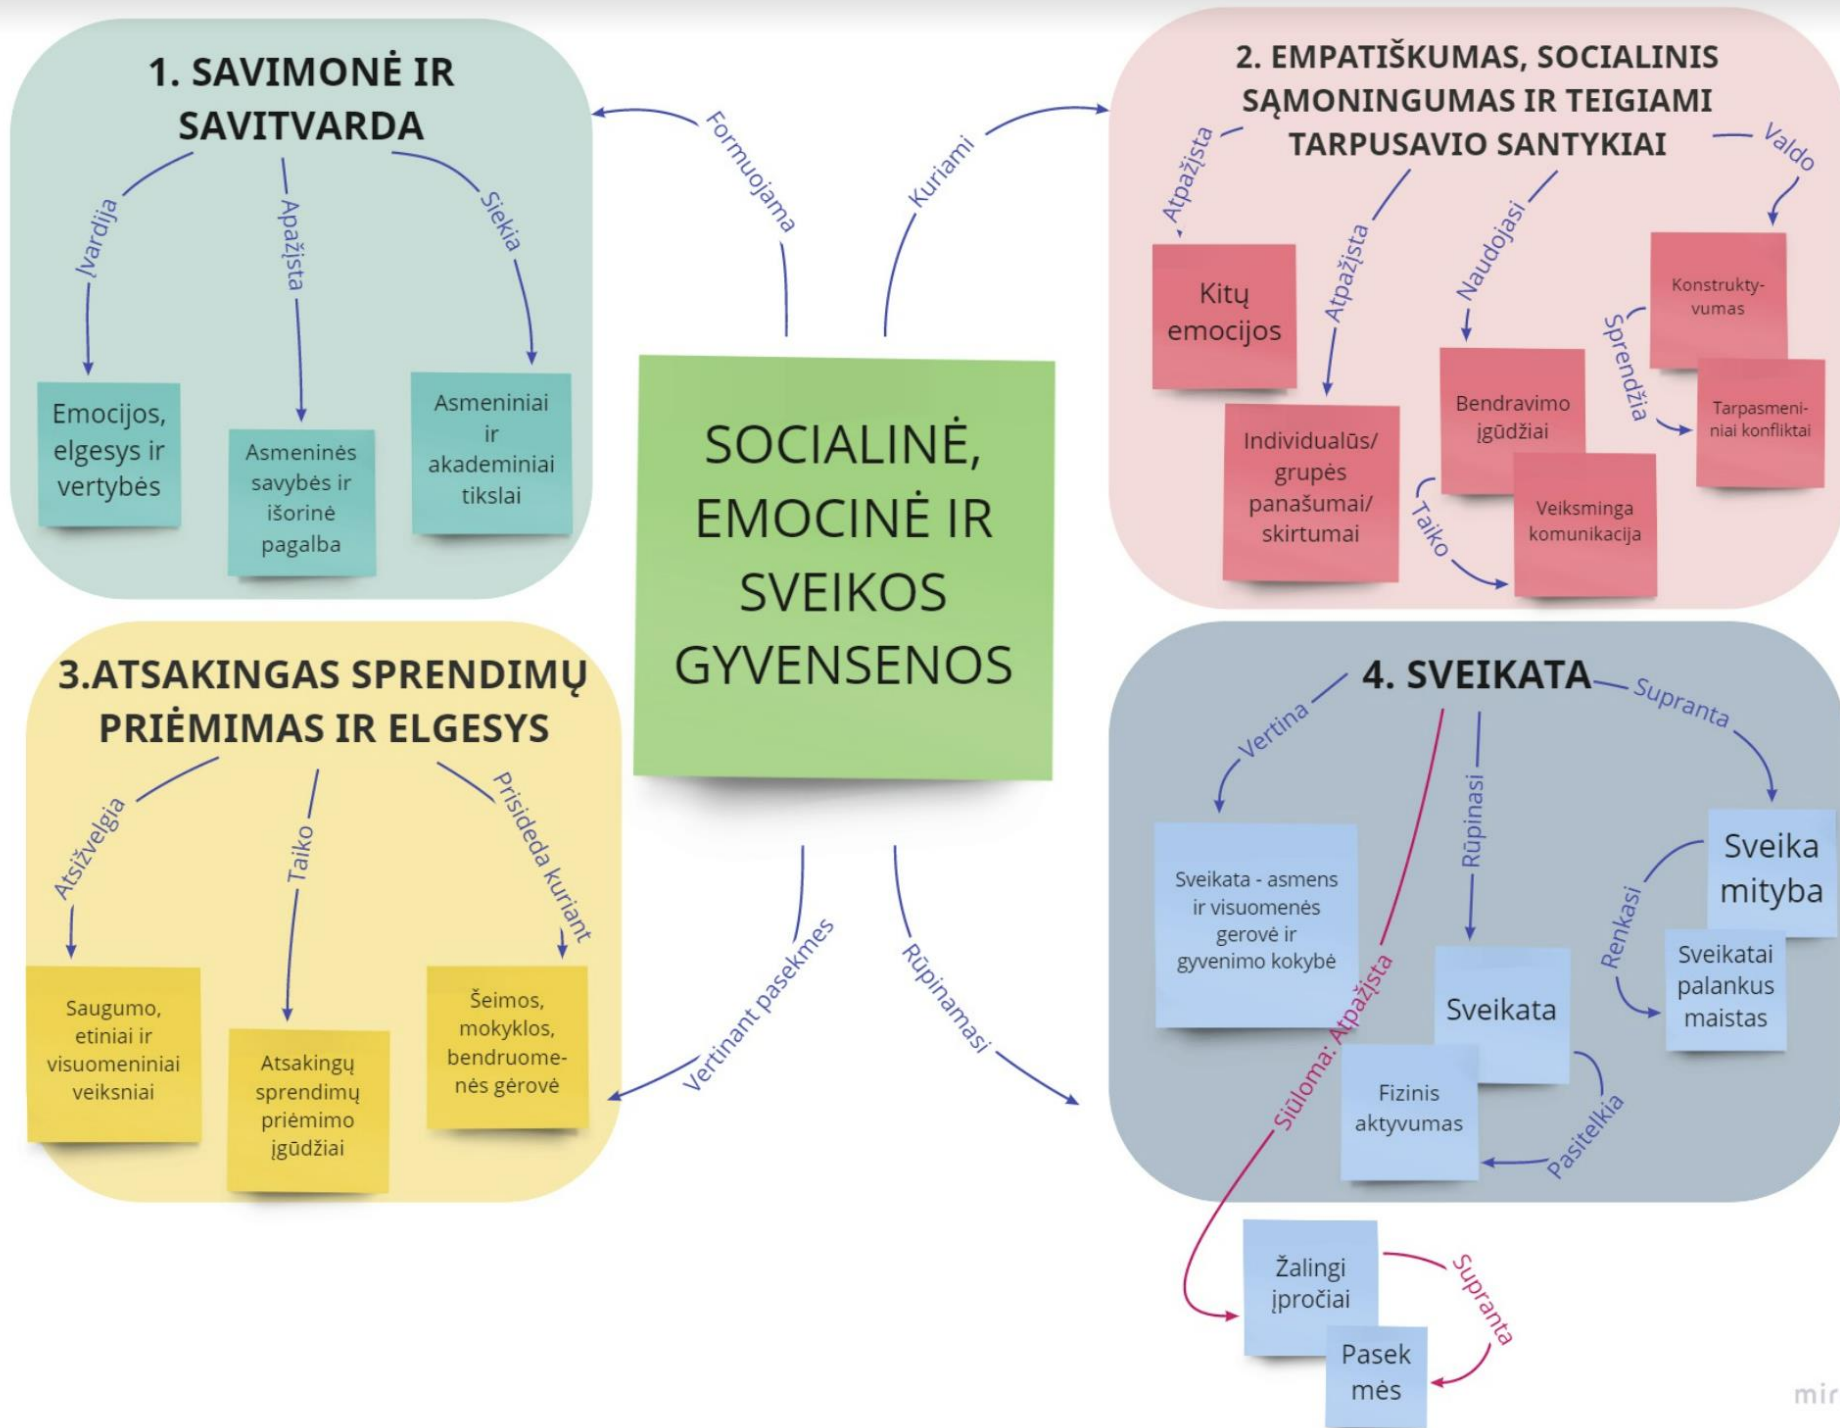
SOCIALINĖ, EMOCINĖ IR SVEIKOS GYVENSENOS

Formuojama

1. SAVIMONĖ IR SAVITVARDA

Įvardija
Apažįsta
Siekia

Emocijos, elgesys ir vertybės

Asmeninės savybės ir išorinė pagalba

Asmeniniai ir akademiniai tikslai

Kuriami

2. EMPATIŠKUMAS, SOCIALINIS SĄMONINGUMAS IR TEIGIAMI TARPUSAVIO SANTYKIAI

Atpažįsta
Atpažįsta
Naudojasi
Valdo

Kitų emocijos

Individualūs/ grupės panašumai/ skirtumai

Bendravimo įgūdžiai

Veiksminga komunikacija

Taiko

Konstruktyvumas

Sprendžia

Tarpasmeniniai konfliktai

3.ATSAKINGAS SPRENDIMŲ PRIĖMIMAS IR ELGESYS

Atsižvelgia
Taiko
Prisideda kuriant

Saugumo, etiniai ir visuomeniniai veiksniai

Atsakingų sprendimų priėmimo įgūdžiai

Šeimos, mokyklos, bendruomenės gėrovė

Vertinant pasekmes

Rūpinamasi

4. SVEIKATA

Vertina
Rūpinasi
Supranta

Sveikata - asmens ir visuomenės gerovė ir gyvenimo kokybė

Sveikata

Fizinis aktyvumas

Pasitelkia

Sveika mityba

Renkasi

Sveikatai palankus maistas

Siūloma: Atpažįsta

Žalingi įpročiai

Supranta

Pasekmės

mir